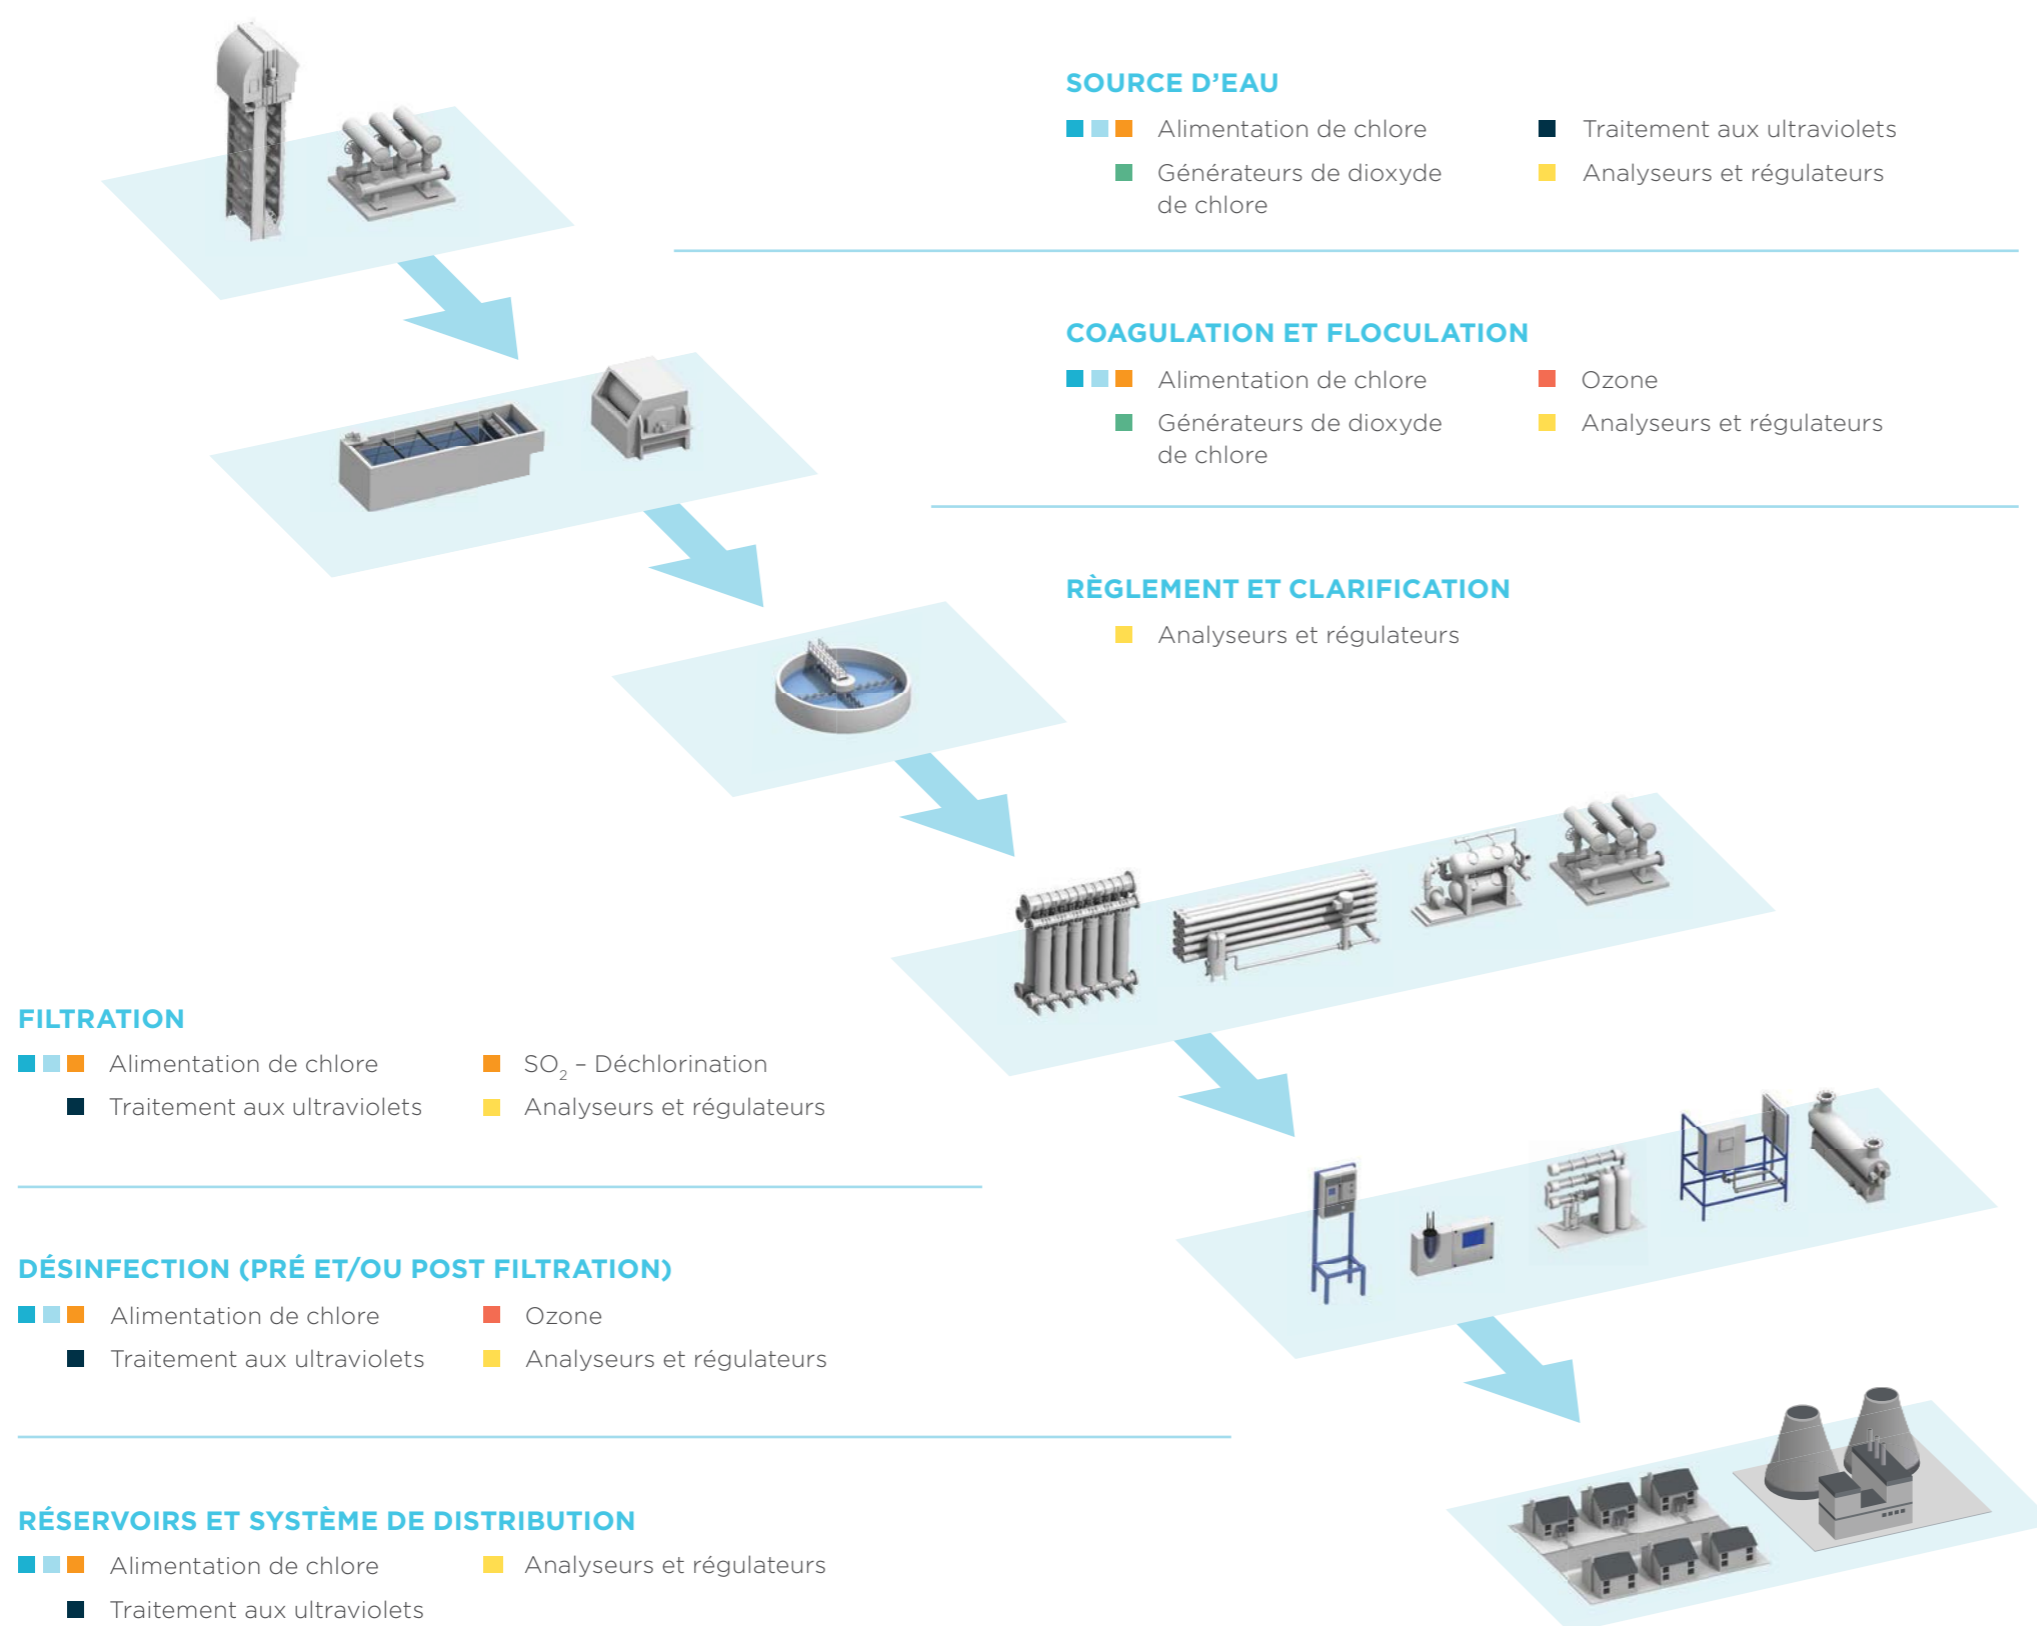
SOURCE D’EAU

Alimentation de chlore
Générateurs de dioxyde de chlore
Traitement aux ultraviolets
Analyseurs et régulateurs

COAGULATION ET FLOCULATION

Alimentation de chlore
Générateurs de dioxyde de chlore
Ozone
Analyseurs et régulateurs

RÈGLEMENT ET CLARIFICATION

Analyseurs et régulateurs

FILTRATION

Alimentation de chlore
Traitement aux ultraviolets
$SO_2$ – Déchlorination
Analyseurs et régulateurs

DÉSINFECTION (PRÉ ET/OU POST FILTRATION)

Alimentation de chlore
Traitement aux ultraviolets
Ozone
Analyseurs et régulateurs

RÉSERVOIRS ET SYSTÈME DE DISTRIBUTION

Alimentation de chlore
Traitement aux ultraviolets
Analyseurs et régulateurs